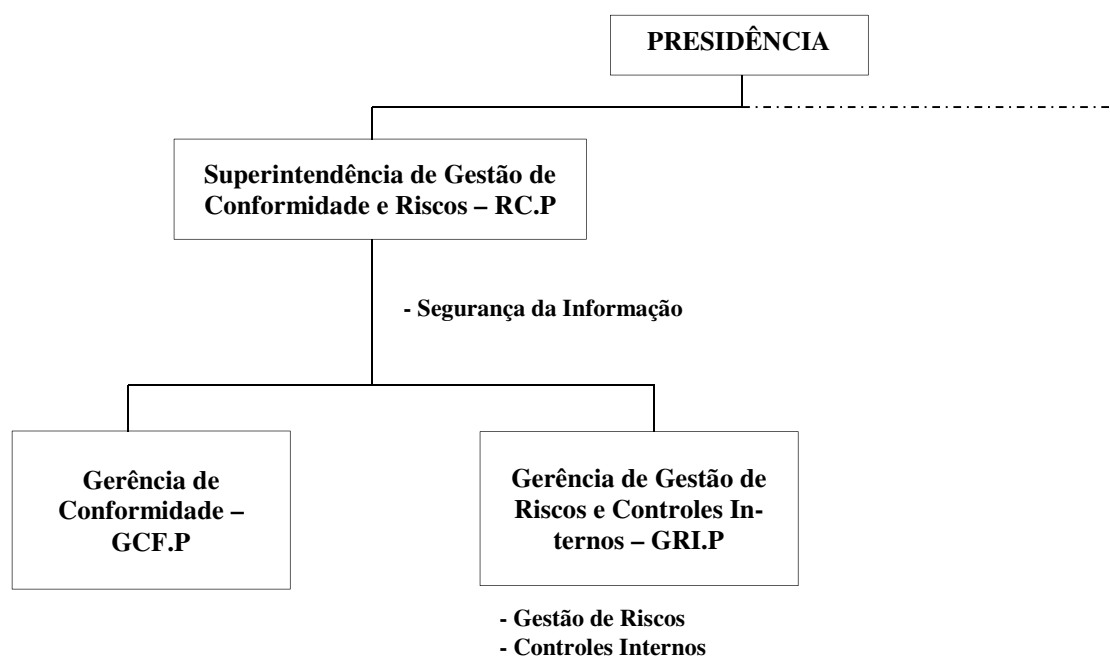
PRESIDÊNCIA

Superintendência de Gestão de Conformidade e Riscos – RC.P

- Segurança da Informação

Gerência de Conformidade – GCF.P

Gerência de Gestão de Riscos e Controles Internos – GRI.P

- Gestão de Riscos
- Controles Internos